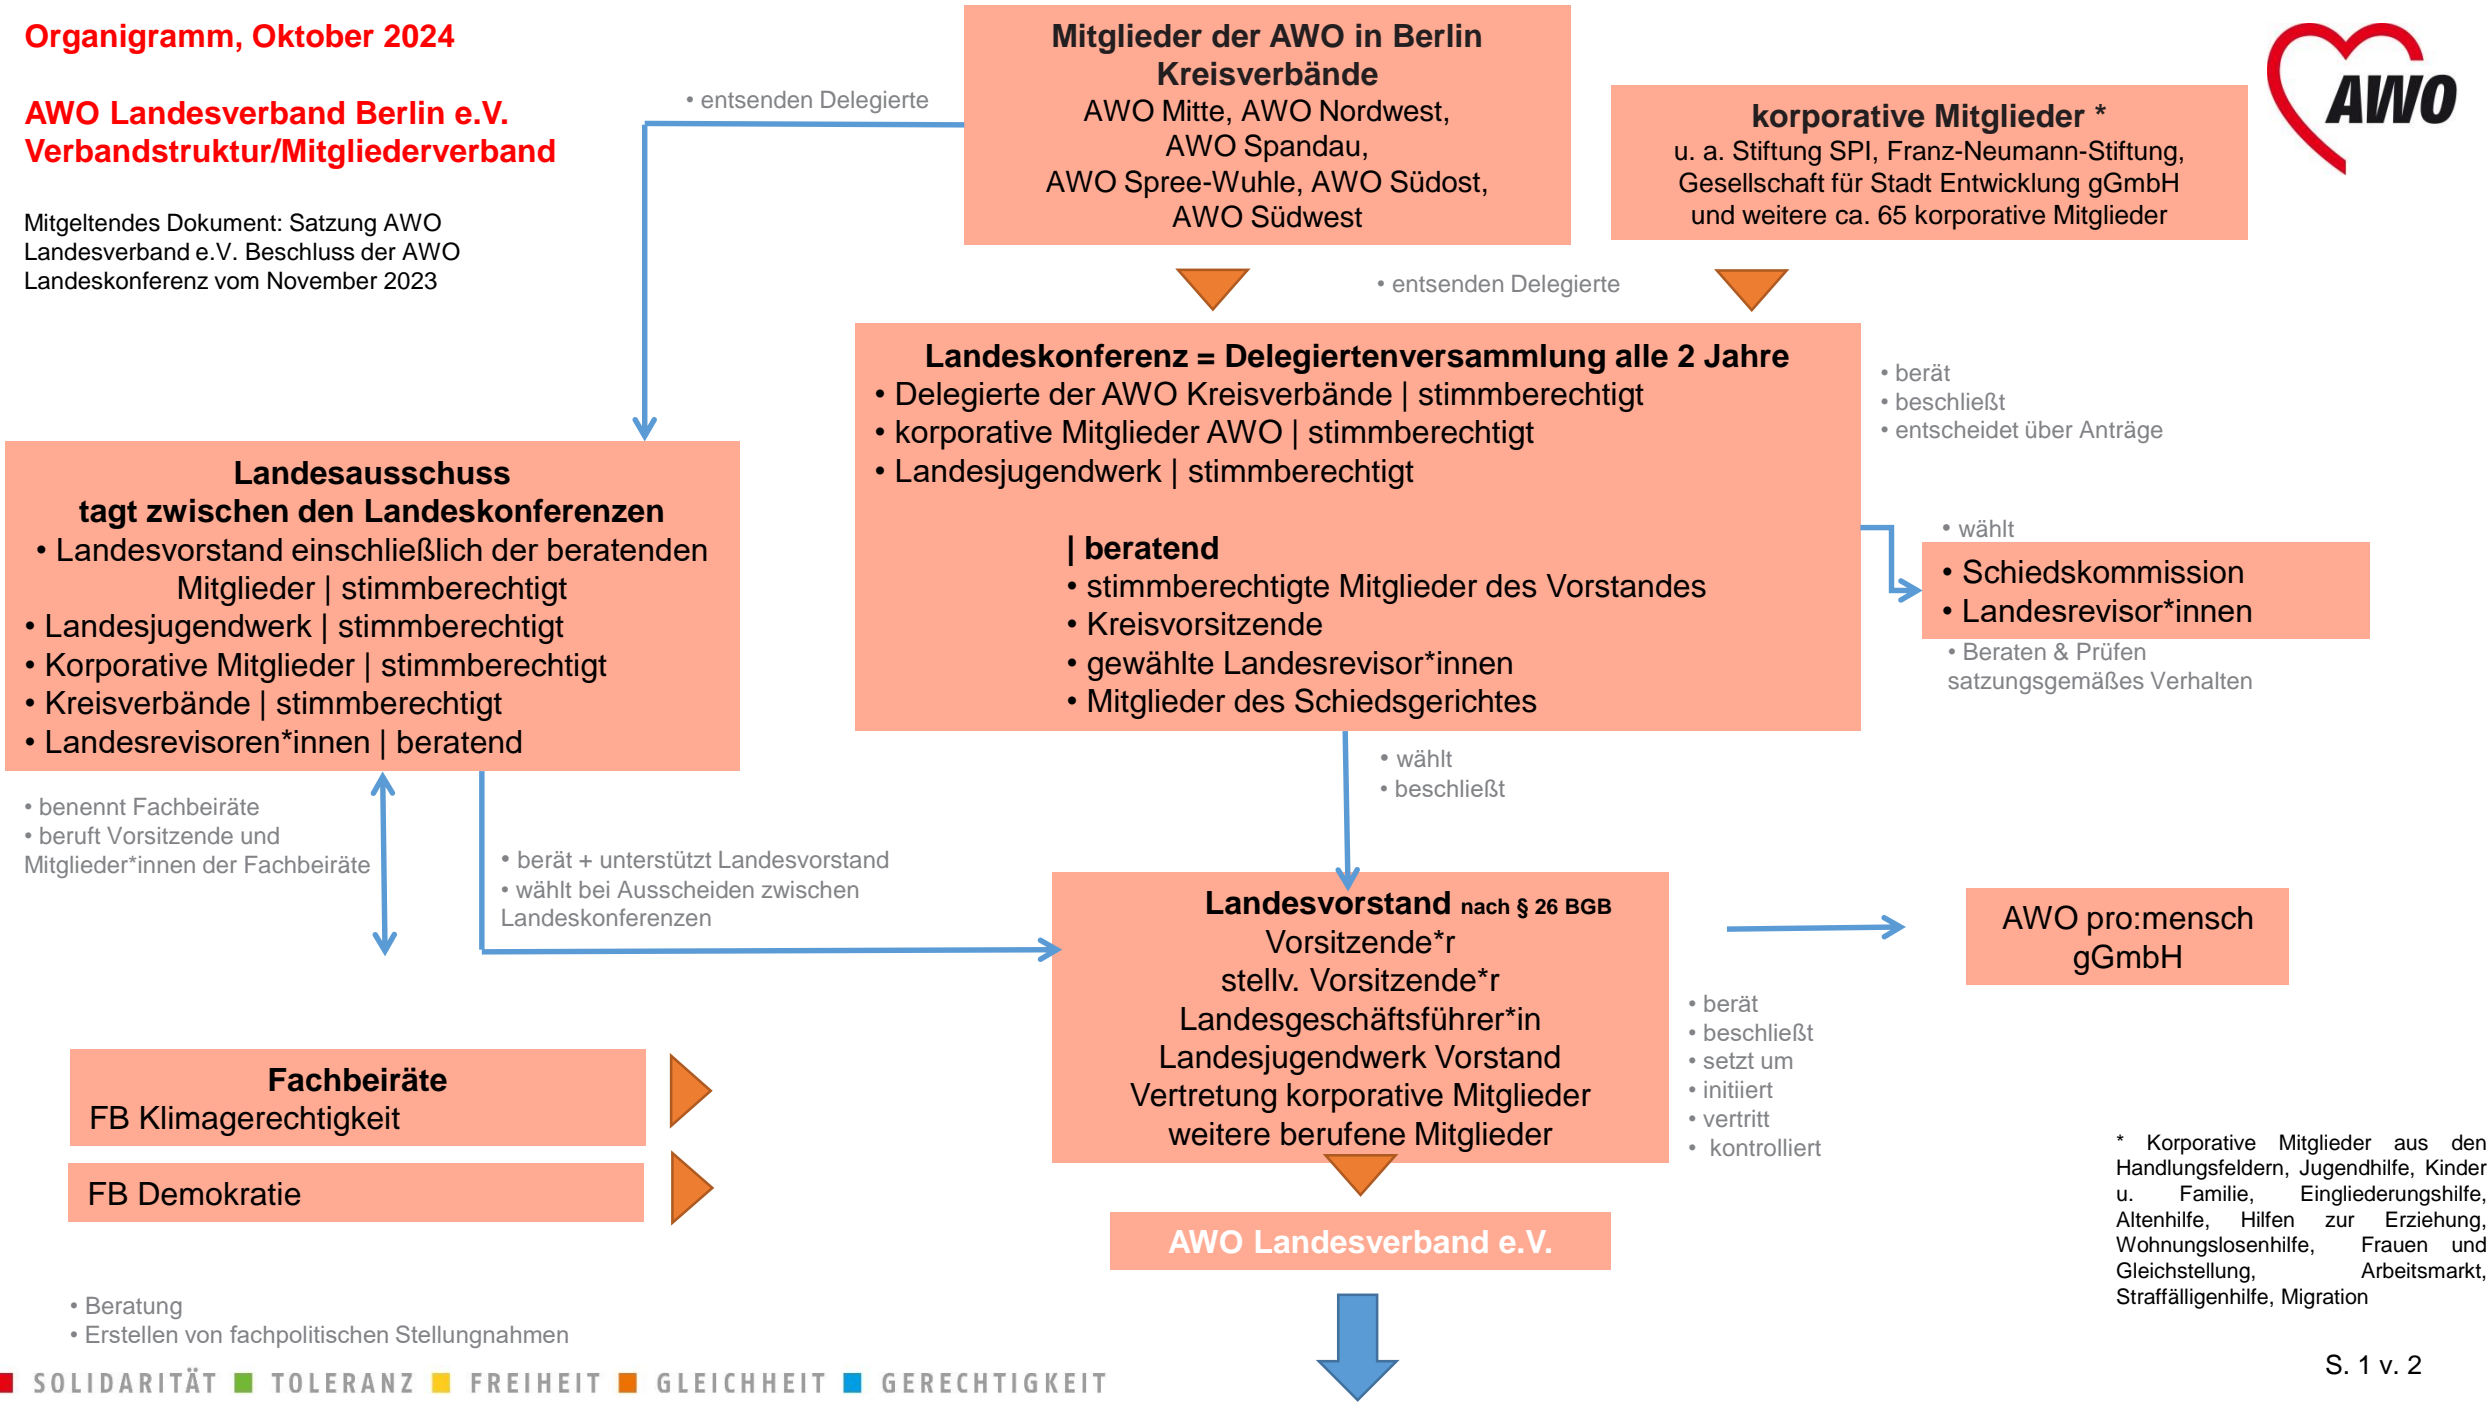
Organigramm, Oktober 2024

AWO Landesverband Berlin e.V.
Verbandstruktur/Mitgliederverband

Mitgeltendes Dokument: Satzung AWO Landesverband e.V. Beschluss der AWO Landeskonferenz vom November 2023

• entsenden Delegierte

Mitglieder der AWO in Berlin
Kreisverbände
AWO Mitte, AWO Nordwest,
AWO Spandau,
AWO Spree-Wuhle, AWO Südost,
AWO Südwest

korporative Mitglieder *
u. a. Stiftung SPI, Franz-Neumann-Stiftung,
Gesellschaft für Stadt Entwicklung gGmbH
und weitere ca. 65 korporative Mitglieder

AWO

• entsenden Delegierte

Landeskonferenz = Delegiertenversammlung alle 2 Jahre
• Delegierte der AWO Kreisverbände | stimmberechtigt
• korporative Mitglieder AWO | stimmberechtigt
• Landesjugendwerk | stimmberechtigt

| beratend
• stimmberechtigte Mitglieder des Vorstandes
• Kreisvorsitzende
• gewählte Landesrevisor*innen
• Mitglieder des Schiedsgerichtes

• berät
• beschließt
• entscheidet über Anträge

• wählt

• Schiedskommission
• Landesrevisor*innen

• Beraten & Prüfen satzungsgemäßes Verhalten

Landesausschuss
tagt zwischen den Landeskonferenzen
• Landesvorstand einschließlich der beratenden Mitglieder | stimmberechtigt
• Landesjugendwerk | stimmberechtigt
• Korporative Mitglieder | stimmberechtigt
• Kreisverbände | stimmberechtigt
• Landesrevisoren*innen | beratend

• benennt Fachbeiräte
• beruft Vorsitzende und Mitglieder*innen der Fachbeiräte

• berät + unterstützt Landesvorstand
• wählt bei Ausscheiden zwischen Landeskonferenzen

• wählt
• beschließt

Landesvorstand nach § 26 BGB
Vorsitzende*r
stellv. Vorsitzende*r
Landesgeschäftsführer*in
Landesjugendwerk Vorstand
Vertretung korporative Mitglieder
weitere berufene Mitglieder

AWO pro:mensch gGmbH

• berät
• beschließt
• setzt um
• initiiert
• vertritt
• kontrolliert

Fachbeiräte
FB Klimagerechtigkeit

FB Demokratie

AWO Landesverband e.V.

* Korporative Mitglieder aus den Handlungsfeldern, Jugendhilfe, Kinder u. Familie, Eingliederungshilfe, Altenhilfe, Hilfen zur Erziehung, Wohnungslosenhilfe, Frauen und Gleichstellung, Arbeitsmarkt, Straffälligenhilfe, Migration

• Beratung
• Erstellen von fachpolitischen Stellungnahmen

SOLIDARITÄT TOLERANZ FREIHEIT GLEICHHEIT GERECHTIGKEIT

S. 1 v. 2